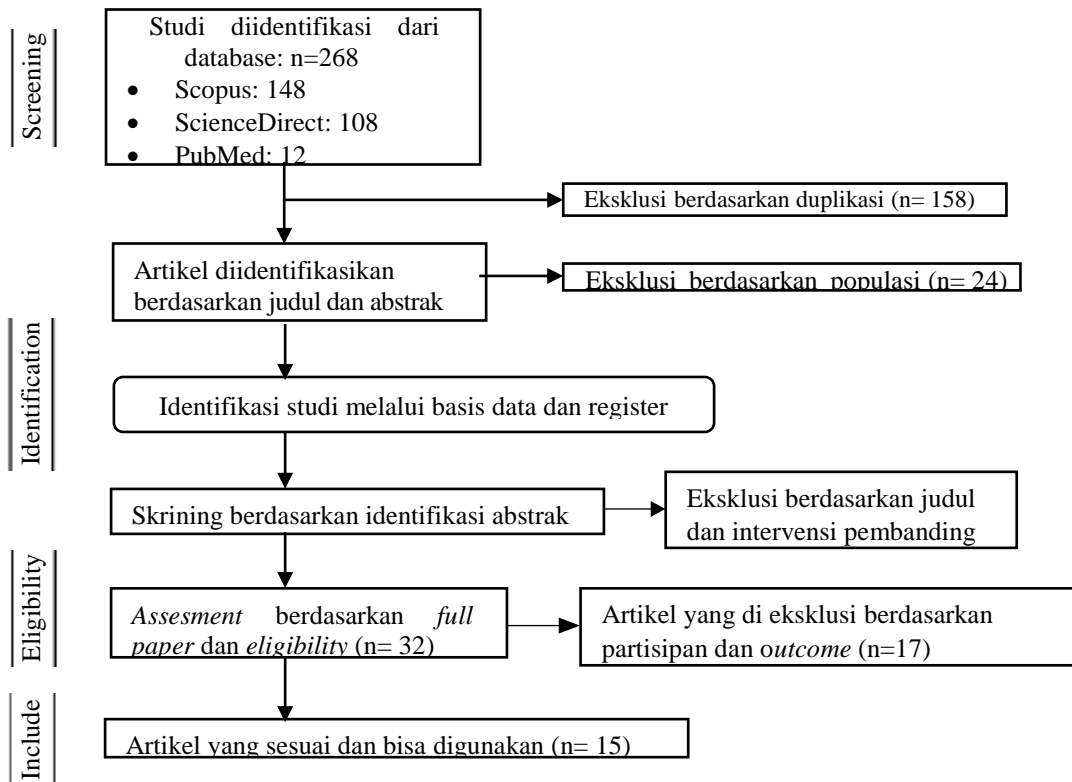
Screening

Studi diidentifikasi dari database: n=268
- Scopus: 148
- ScienceDirect: 108
- PubMed: 12

Eksklusi berdasarkan duplikasi (n= 158)

Artikel diidentifikasikan berdasarkan judul dan abstrak

Eksklusi berdasarkan populasi (n= 24)

Identification

Identifikasi studi melalui basis data dan register

Skrining berdasarkan identifikasi abstrak

Eksklusi berdasarkan judul dan intervensi pembanding

Eligibility

*Assesment* berdasarkan *full paper* dan *eligibility* (n= 32)

Artikel yang di eksklusi berdasarkan partisipan dan o*utcome* (n=17)

Include

Artikel yang sesuai dan bisa digunakan (n= 15)